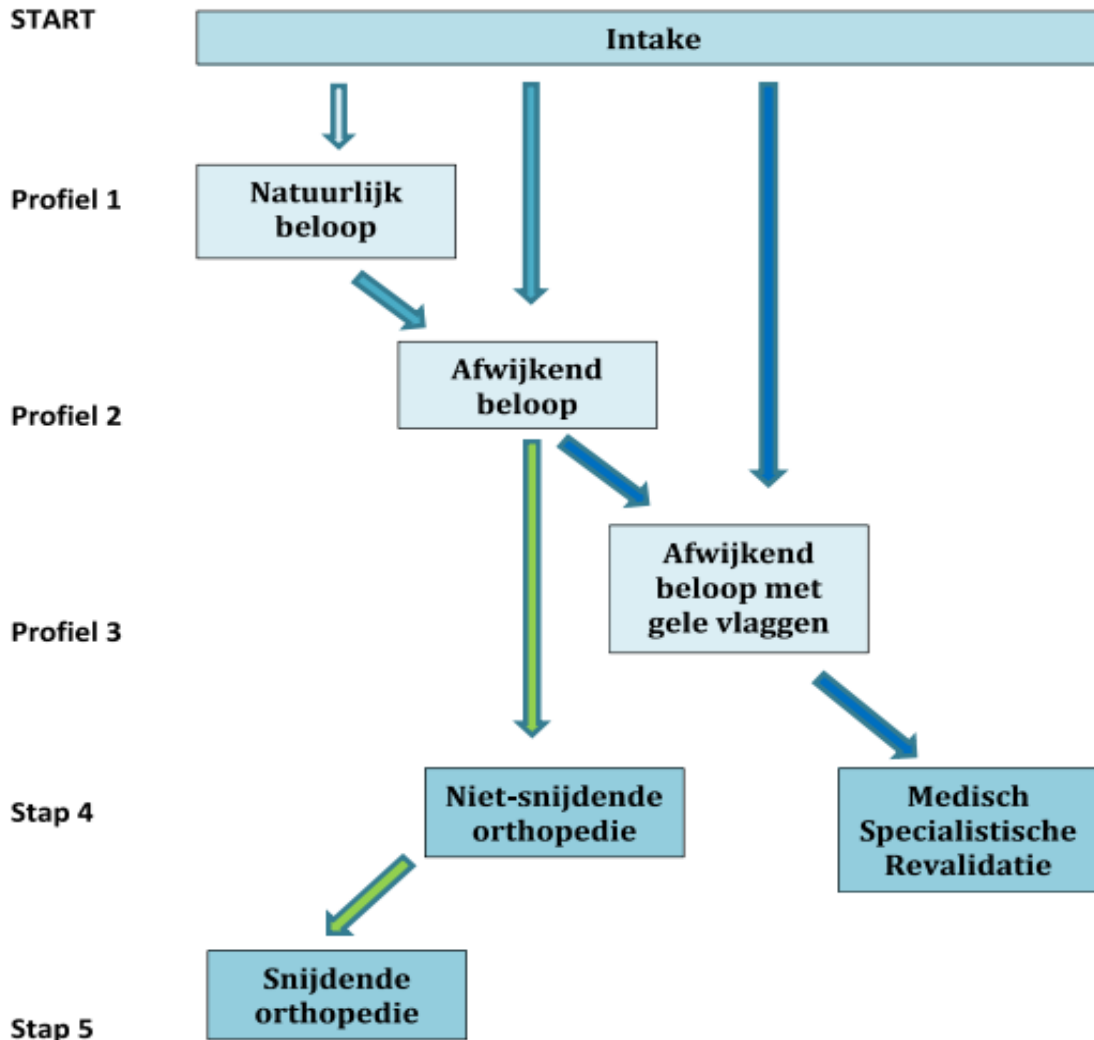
START

Intake

Profiel 1

Natuurlijk beloop

Profiel 2

Afwijkend beloop

Profiel 3

Afwijkend beloop met gele vlaggen

Stap 4

Niet-snijdende orthopedie

Medisch Specialistische Revalidatie

Stap 5

Snijdende orthopedie